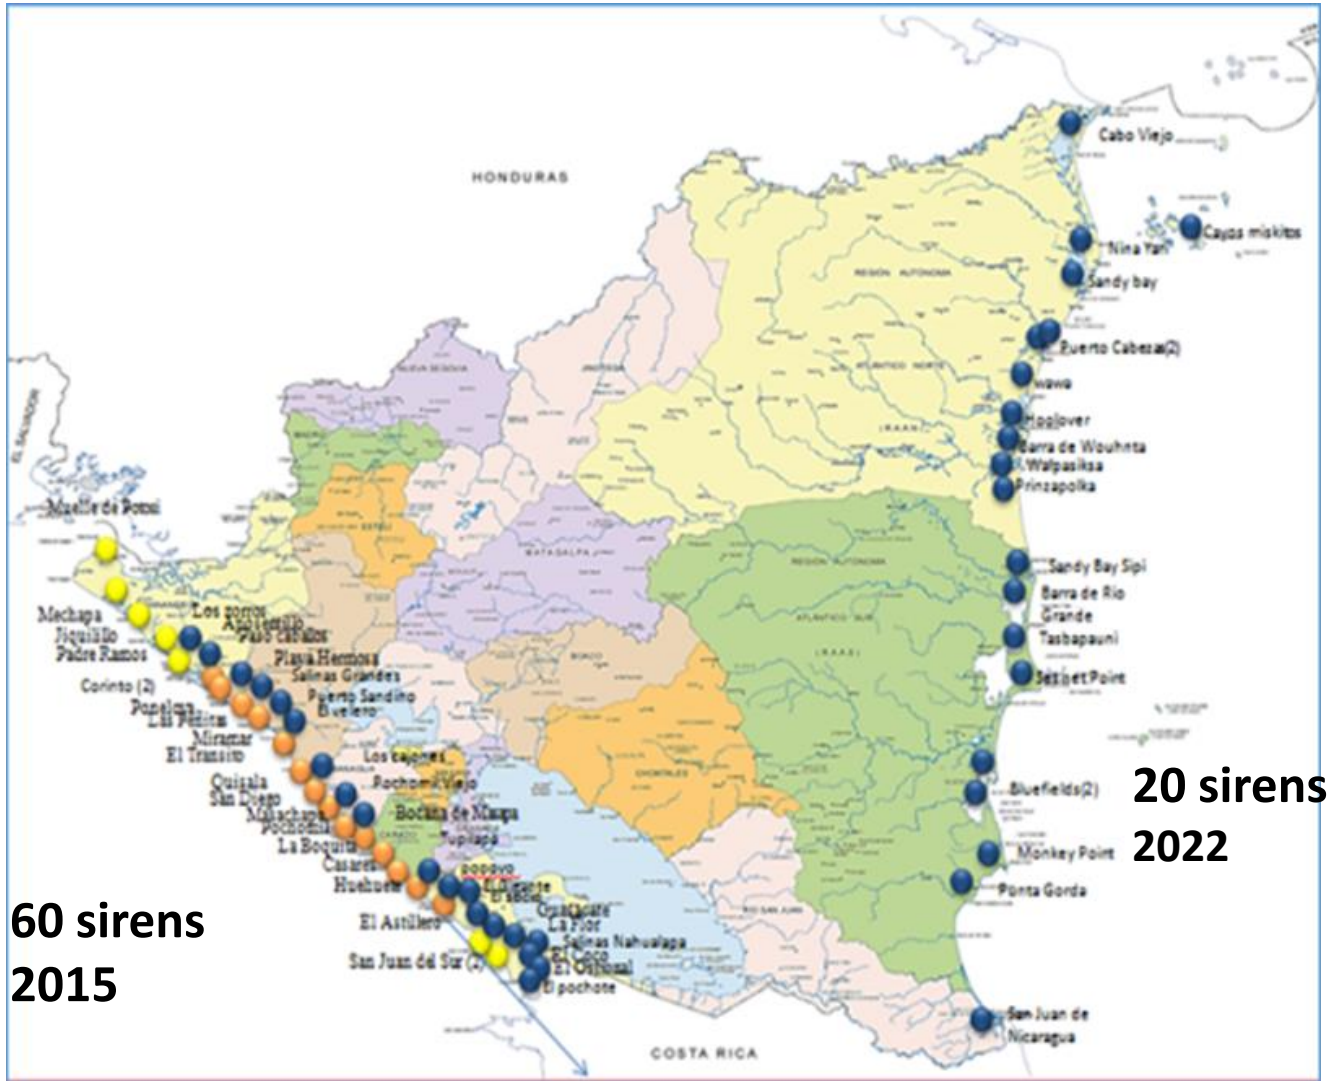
HONDURAS

Cabo Viejo
Cayos miskitos
Nina Yari
Sandy bay
Puerto Cabezas(2)
Wawa
Hoolover
Barra de Wouhnta
Walpasiksa
Prinzapolka
Sandy Bay Sipi
Barra de Rio Grande
Tasbapauni
Set Net Point
Bluefields(2)
Monkey Point
Punta Gorda
San Juan de Nicaragua

20 sirens
2022

EL SALVADOR
Muelle de Potosi
Mechapa
Jiquilillo
Padre Ramos
Los zorros
Aposentillo
Paso caballos
Corinto (2)
Playa Hermosa
Salinas Grandes
Puerto Sandino
El velero
Poneloya
Las Peñitas
Miramar
El Transito
Los tajones
Pochomil Viejo
Quizala
San Diego
Masachapa
Pochomil
Bocana de Masaya
Tupilapa
La Boquita
Casares
Huehuete
El Astillero
Guasacate
La Flor
Salinas Nahualapa
El Coco
El Ostional
El pochote
San Juan del Sur (2)

60 sirens
2015

REGIÓN AUTÓNOMA
ATLÁNTICO NORTE
RAAN
REGIÓN AUTÓNOMA
ATLÁNTICO SUR
RAAS
NUEVA SEGOVIA
JINOTEGA
MATAGALPA
ESTELÍ
BOACO
CHONTALES
CARAZO
RIVAS
RÍO SAN JUAN

COSTA RICA